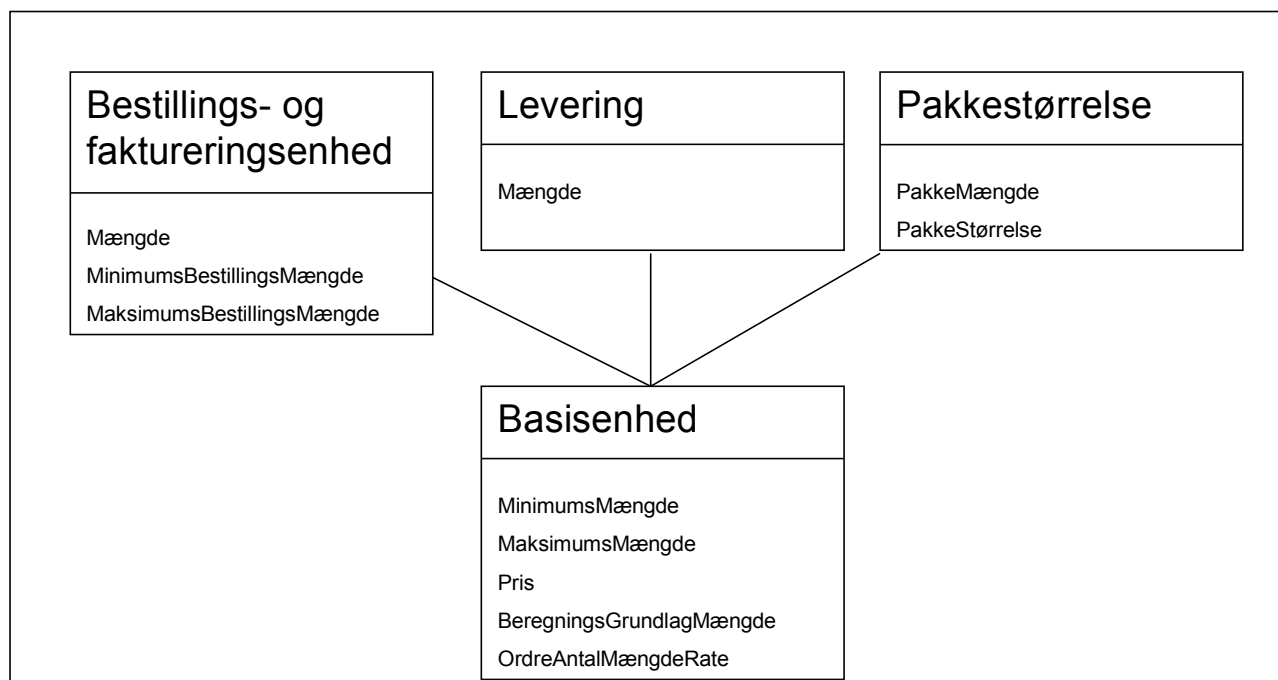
Bestillings- og faktureringsenhed

Mængde
MinimumsBestillingsMængde
MaksimumsBestillingsMængde

Levering

Mængde

Pakkestørrelse

PakkeMængde
PakkeStørrelse

Basisenhed

MinimumsMængde
MaksimumsMængde
Pris
BeregningsGrundlagMængde
OrdreAntalMængdeRate